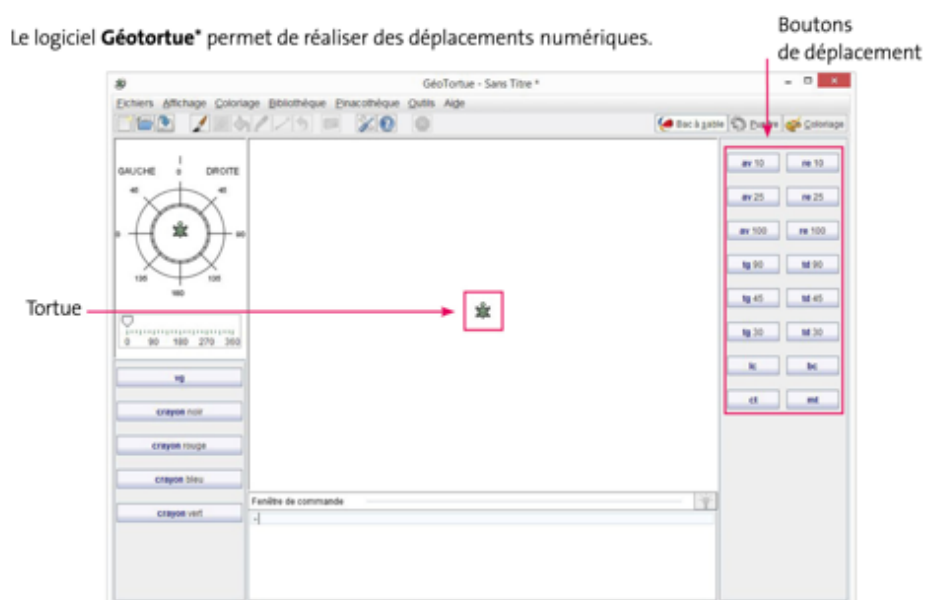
Le logiciel **Géotortue*** permet de réaliser des déplacements numériques.

Boutons de déplacement

GéoTortue - Sans Titre *

Fichiers Affichage Coloriage Bibliothèque Pinacothèque Outils Aide

Bac à sable Figures Coloriage

GAUCHE 0 DROITE

45 45

0 90

135 135

180

0 90 180 270 360

vg

crayon noir

crayon rouge

crayon bleu

crayon vert

Tortue

Fenêtre de commande

av 10 re 10

av 25 re 25

av 100 re 100

tg 90 td 90

tg 45 td 45

tg 30 td 30

lc bc

ct mt